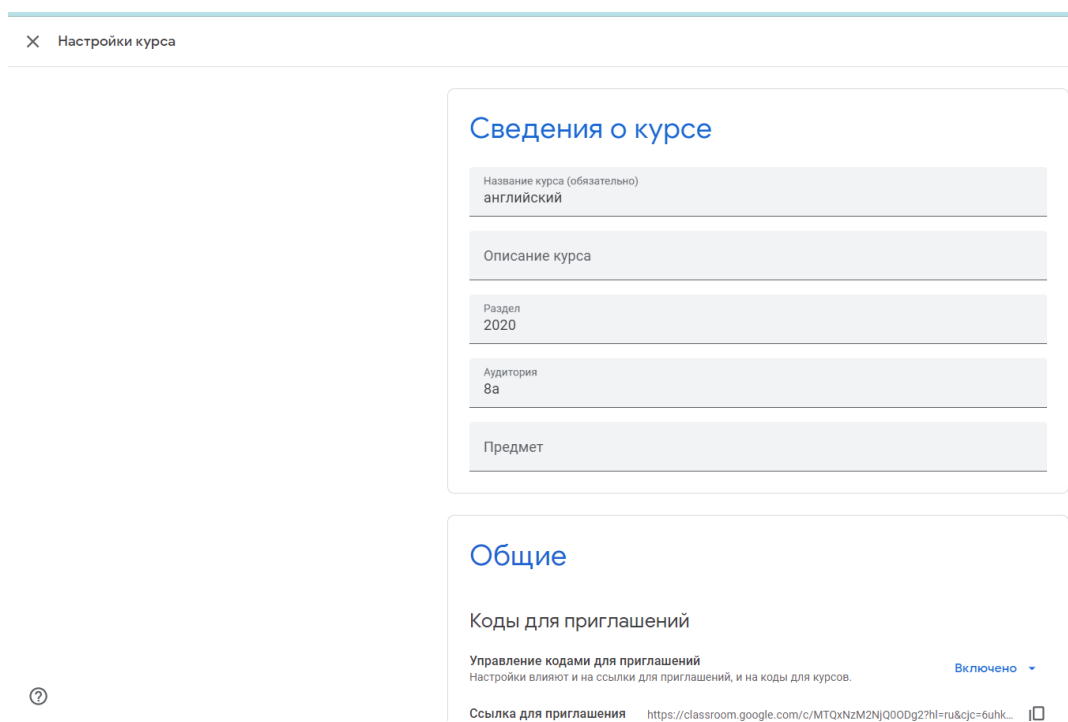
Настройки курса

Сведения о курсе

Название курса (обязательно)
английский

Описание курса

Раздел
2020

Аудитория
8а

Предмет

Общие

Коды для приглашений

Управление кодами для приглашений
Настройки влияют и на ссылки для приглашений, и на коды для курсов.

Включено

Ссылка для приглашения https://classroom.google.com/c/MTQxNzM2NjQ0ODg2?hl=ru&cjc=6uhk...